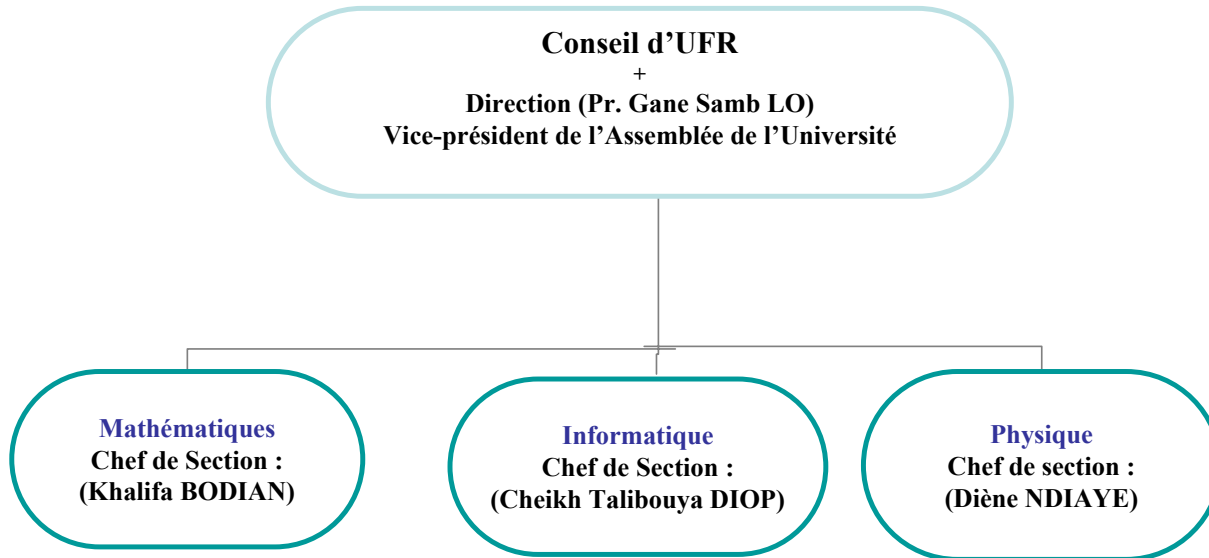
Conseil d’UFR
+
Direction (Pr. Gane Samb LO)
Vice-président de l’Assemblée de l’Université

Mathématiques
Chef de Section :
(Khalifa BODIAN)

Informatique
Chef de Section :
(Cheikh Talibouya DIOP)

Physique
Chef de section :
(Diène NDIAYE)